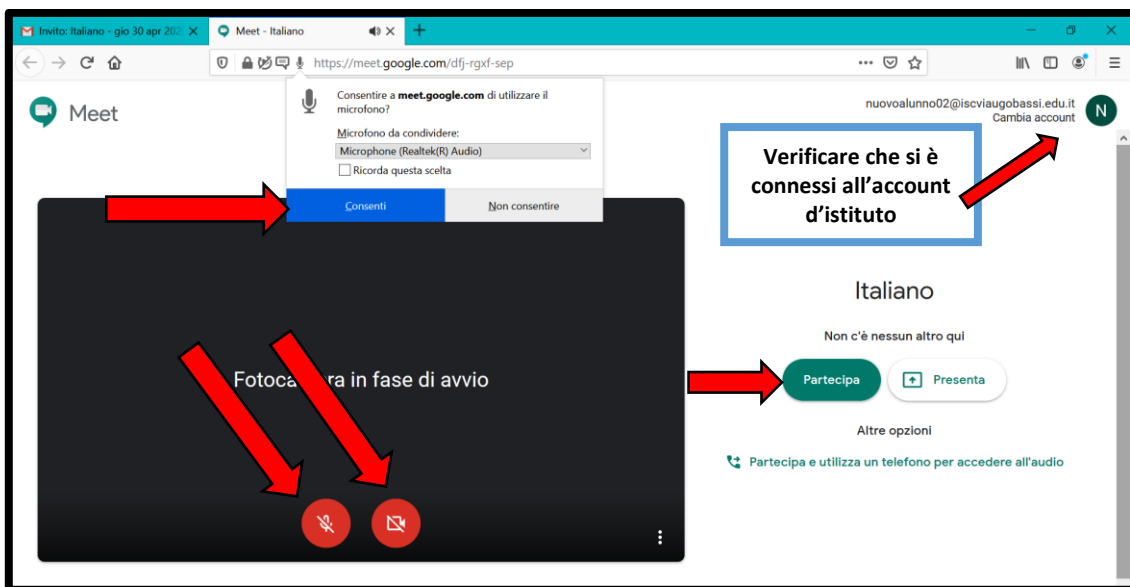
Invito: Italiano - gio 30 apr 202
Meet - Italiano
https://meet.google.com/dfj-rgxf-sep
Meet
Consentire a meet.google.com di utilizzare il microfono?
Microfono da condividere:
Microphone (Realtek(R) Audio)
Ricorda questa scelta
Consenti
Non consentire
nuovoalunno02@iscviaugobassi.edu.it
Cambia account
N
Verificare che si è connessi all'account d'istituto
Fotoca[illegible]ra in fase di avvio
Italiano
Non c'è nessun altro qui
Partecipa
Presenta
Altre opzioni
Partecipa e utilizza un telefono per accedere all'audio